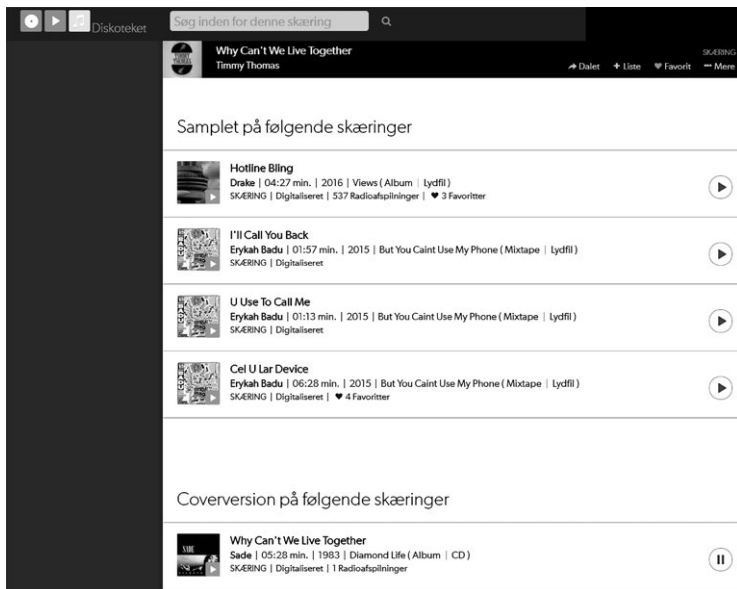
Diskoteket

Søg inden for denne skæring

Why Can't We Live Together
Timmy Thomas

SKÆRING

Dalet + Liste ♥ Favorit ••• Mere

Samplet på følgende skæringer

Hotline Bling
Drake | 04:27 min. | 2016 | Views ( Album | Lydfil )
SKÆRING | Digitaliseret | 537 Radioafspilninger | ♥ 3 Favoritter

I'll Call You Back
Erykah Badu | 01:57 min. | 2015 | But You Caint Use My Phone ( Mixtape | Lydfil )
SKÆRING | Digitaliseret

U Use To Call Me
Erykah Badu | 01:13 min. | 2015 | But You Caint Use My Phone ( Mixtape | Lydfil )
SKÆRING | Digitaliseret

Cel U Lar Device
Erykah Badu | 06:28 min. | 2015 | But You Caint Use My Phone ( Mixtape | Lydfil )
SKÆRING | Digitaliseret | ♥ 4 Favoritter

Coverversion på følgende skæringer

Why Can't We Live Together
Sade | 05:28 min. | 1983 | Diamond Life ( Album | CD )
SKÆRING | Digitaliseret | 1 Radioafspilninger